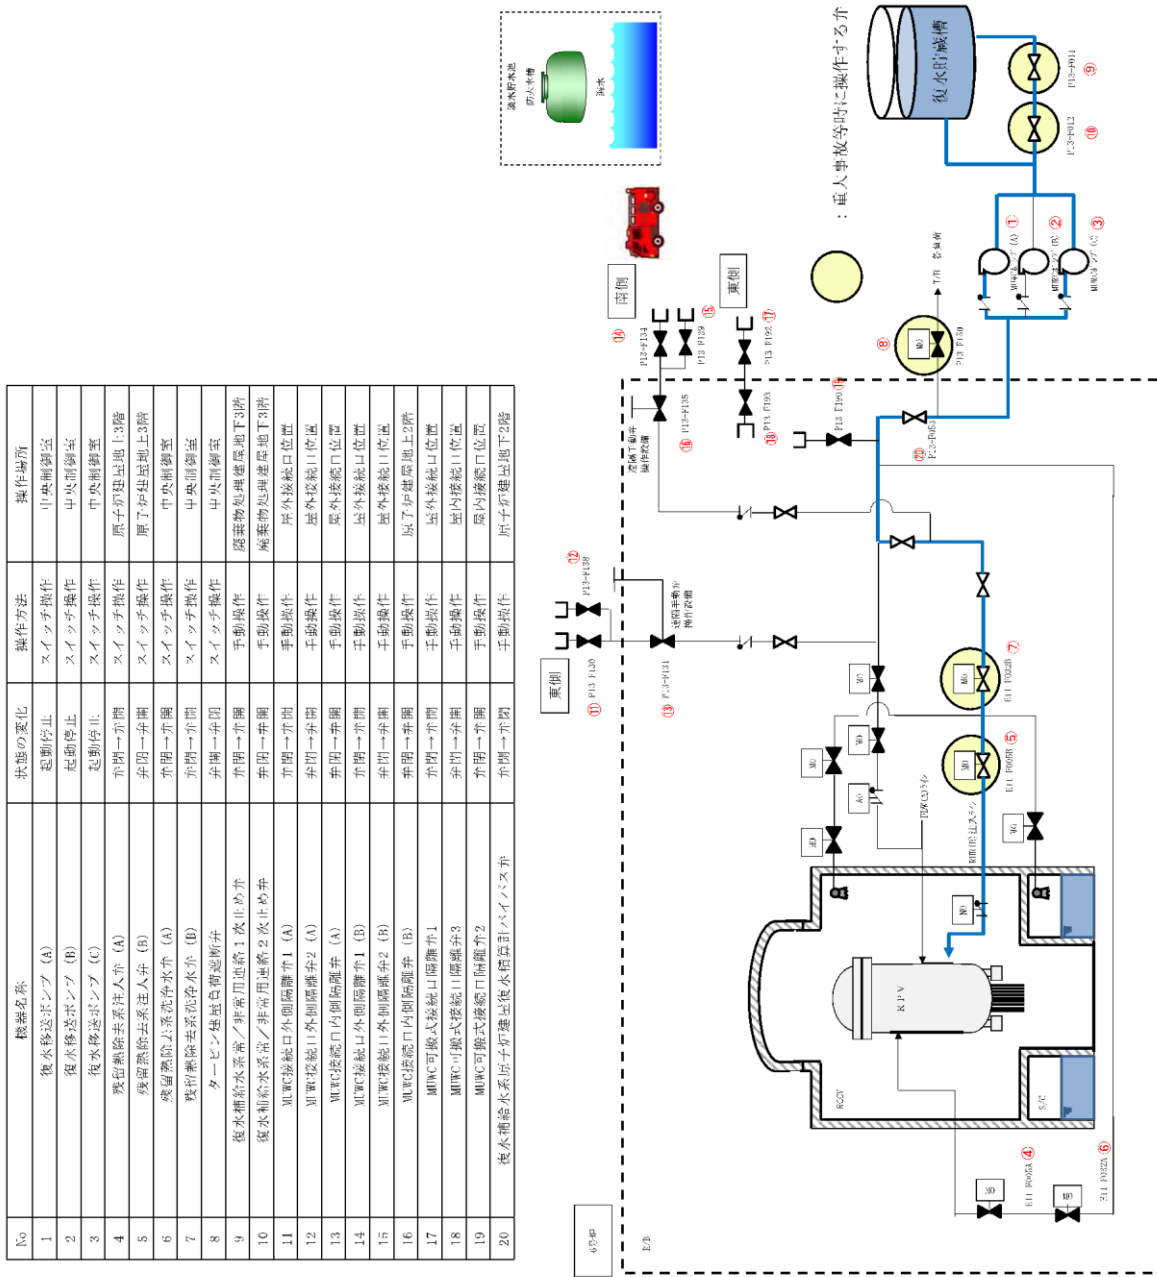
| No | 機器名称 | 状態の変化 | 操作方法 | 操作場所 |
|---|---|---|---|---|
| 1 | 復水移送ポンプ（A） | 起動停止 | スイッチ操作 | 中央制御室 |
| 2 | 復水移送ポンプ（B） | 起動停止 | スイッチ操作 | 中央制御室 |
| 3 | 復水移送ポンプ（C） | 起動停止 | スイッチ操作 | 中央制御室 |
| 4 | 残留熱除去系注入弁（A） | 弁閉→弁開 | スイッチ操作 | 原子炉建屋地上3階 |
| 5 | 残留熱除去系注入弁（B） | 弁閉→弁開 | スイッチ操作 | 原子炉建屋地上3階 |
| 6 | 残留熱除去系洗浄水弁（A） | 弁閉→弁開 | スイッチ操作 | 中央制御室 |
| 7 | 残留熱除去系洗浄水弁（B） | 弁閉→弁開 | スイッチ操作 | 中央制御室 |
| 8 | タービン建屋負荷遮断弁 | 弁開→弁閉 | スイッチ操作 | 中央制御室 |
| 9 | 復水補給水系常/非常用連絡1次止め弁 | 弁閉→弁開 | 手動操作 | 廃棄物処理建屋地下3階 |
| 10 | 復水補給水系常/非常用連絡2次止め弁 | 弁閉→弁開 | 手動操作 | 廃棄物処理建屋地下3階 |
| 11 | MUWC接続口外側隔離弁1（A） | 弁閉→弁開 | 手動操作 | 屋外接続口位置 |
| 12 | MUWC接続口外側隔離弁2（A） | 弁閉→弁開 | 手動操作 | 屋外接続口位置 |
| 13 | MUWC接続口内側隔離弁（A） | 弁閉→弁開 | 手動操作 | 屋外接続口位置 |
| 14 | MUWC接続口外側隔離弁1（B） | 弁閉→弁開 | 手動操作 | 屋外接続口位置 |
| 15 | MUWC接続口外側隔離弁2（B） | 弁閉→弁開 | 手動操作 | 屋外接続口位置 |
| 16 | MUWC接続口内側隔離弁（B） | 弁閉→弁開 | 手動操作 | 原子炉建屋地上2階 |
| 17 | MUWC可搬式接続口隔離弁1 | 弁閉→弁開 | 手動操作 | 屋内接続口位置 |
| 18 | MUWC可搬式接続口隔離弁3 | 弁閉→弁開 | 手動操作 | 屋内接続口位置 |
| 19 | MUWC可搬式接続口隔離弁2 | 弁閉→弁開 | 手動操作 | 屋内接続口位置 |
| 20 | 復水補給水系原子炉建屋復水貯蔵槽バイパス弁 | 弁開→弁閉 | 手動操作 | 原子炉建屋地下2階 |

6号炉
R/B
：重大事故等時に操作する弁
復水貯蔵槽
P13-F011 ⑨
P13-F012 ⑩
MUWCポンプ(A) ①
MUWCポンプ(B) ②
MUWCポンプ(C) ③
T/B 負荷側
淡水貯水池
防火水槽
海水
南側
東側
東側
⑭ P13-F134
⑮ P13-F129
⑰ P13-F192
P13-F193 ⑯
P13-F190 ⑱
⑧ MO P13-F150
⑳ P13-F053
⑯ P13-F135
遠隔手動弁操作設備
⑫ P13-F138
遠隔手動弁操作設備
⑪ P13-F130
⑬ P13-F131
MO E11-F005B ⑤
MO E11-F032B ⑦
MO
MO
AO
MO
MO
MO
MO
残留熱除去系注入ライン
RHR(B)注入ライン
RPV
RCCV
S/C
E11-F005A ④
E11-F032A ⑥
MO
MO